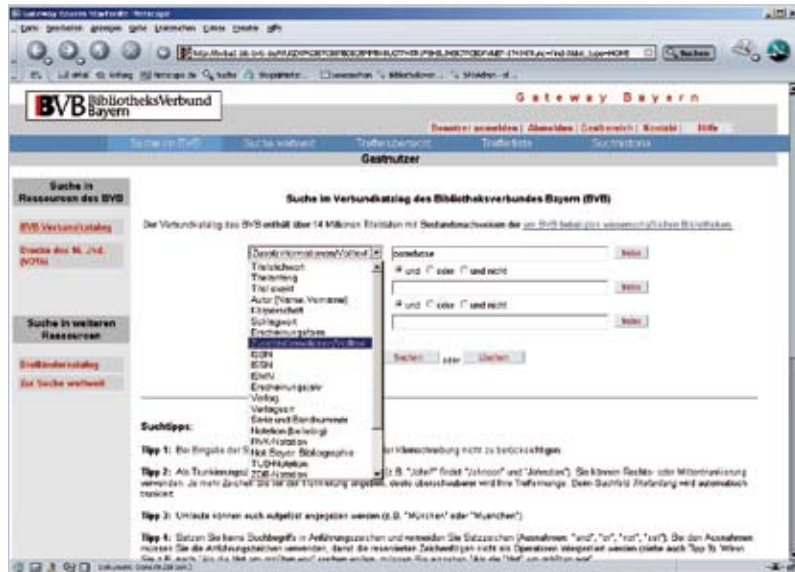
Gateway Bayern Startseite - Netscape

Datei Bearbeiten Ansicht Gehe Lesezeichen Extras Fenster Hilfe

Suchen

BVB BibliotheksVerbund Bayern

Gateway Bayern

Benutzer anmelden | Abmelden | Gastkonto | Kontakt | Hilfe

Suche im BVB | Suche weltweit | Trefferübersicht | Trefferliste | Suchhistorie

Gastnutzer

Suche in Ressourcen des BVB

BVB-Verbundkatalog

Drucke des 16. Jhd. (VD16)

Suche in weiteren Ressourcen

Suche im Verbundkatalog des Bibliotheksverbundes Bayern (BVB)

Der Verbundkatalog des BVB enthält über 14 Millionen Titeldaten mit Bestandsnachweisen der am BVB beteiligten wissenschaftlichen Bibliotheken.

Zusatz/Kombiniertes/Volltext

Titelstichwort
Titelanfang
Titel exakt
Autor (Name, Vorname)
Körperschaft
Schlagwort
Erscheinungsjahr
Zusatz/Kombiniertes/Volltext
ISBN
ISSN
ISMN
Erscheinungsjahr
Verlag
Verlagsort
Serie und Bandnummer
Notation (beliebig)
RVK-Notation
Not Bayer. Bibliographie
TUM-Notation
TOE-Notation

und oder und nicht

und oder und nicht

Suchen oder Löschen

Index

Suchtipps:

Tipp 1: Bei Eingabe der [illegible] Kleinschreibung nicht zu berücksichtigen.

Tipp 2: Als Trunkierungs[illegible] (z.B. "Joh?" findet "Johnson" und "Johnston"). Sie können Rechts- oder Mitteltrunkierung verwenden. Je mehr Zeichen Sie vor der Trunkierung angeben, desto überschaubarer wird Ihre Treffermenge. Beim Suchfeld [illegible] automatisch trunkiert.

Tipp 3: Umlaute können auch aufgelöst angegeben werden (z.B. "München" oder "Muenchen").

Tipp 4: Setzen Sie beim Suchbegriff in Anführungszeichen und vermeiden Sie Satzzeichen (Ausnahmen: "and", "or", "not", "adj"). Bei den Ausnahmen müssen Sie die Anführungszeichen verwenden, damit die reservierten Zeichenfolgen nicht als Operatoren interpretiert werden (siehe auch Tipp 5) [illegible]